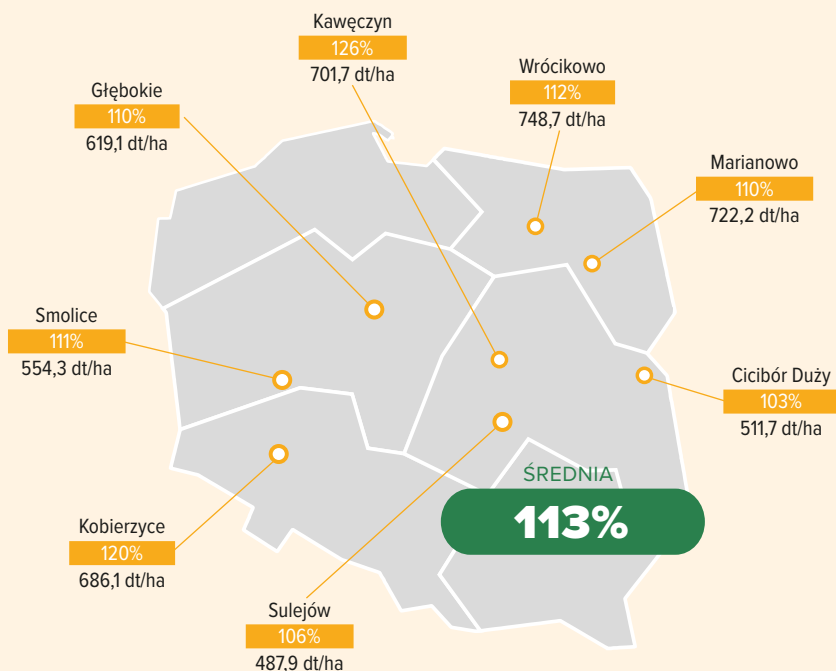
Kawęczyn
126%
701,7 dt/ha

Głębokie
110%
619,1 dt/ha

Wrócikowo
112%
748,7 dt/ha

Marianowo
110%
722,2 dt/ha

Smolice
111%
554,3 dt/ha

Cicibór Duży
103%
511,7 dt/ha

ŚREDNIA
113%

Kobierzyce
120%
686,1 dt/ha

Sulejów
106%
487,9 dt/ha